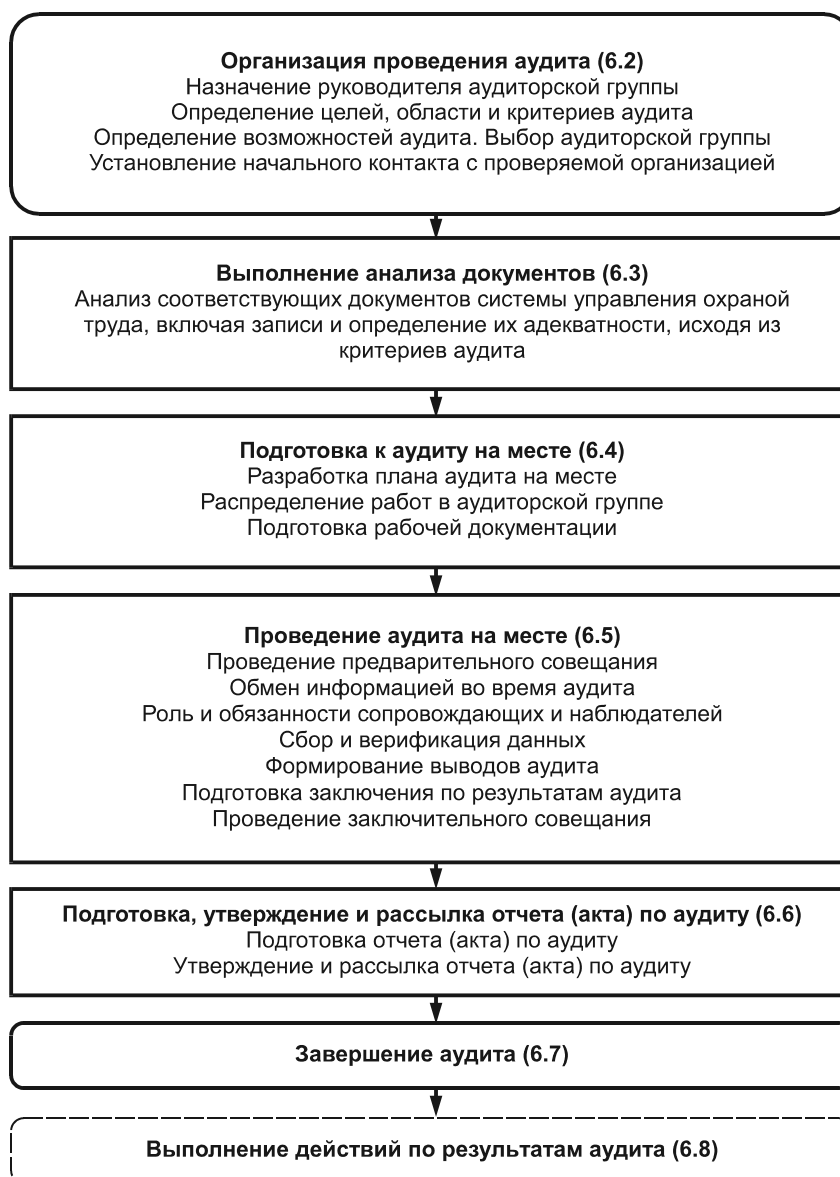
**Организация проведения аудита (6.2)**
Назначение руководителя аудиторской группы
Определение целей, области и критериев аудита
Определение возможностей аудита. Выбор аудиторской группы
Установление начального контакта с проверяемой организацией

**Выполнение анализа документов (6.3)**
Анализ соответствующих документов системы управления охраной труда, включая записи и определение их адекватности, исходя из критериев аудита

**Подготовка к аудиту на месте (6.4)**
Разработка плана аудита на месте
Распределение работ в аудиторской группе
Подготовка рабочей документации

**Проведение аудита на месте (6.5)**
Проведение предварительного совещания
Обмен информацией во время аудита
Роль и обязанности сопровождающих и наблюдателей
Сбор и верификация данных
Формирование выводов аудита
Подготовка заключения по результатам аудита
Проведение заключительного совещания

**Подготовка, утверждение и рассылка отчета (акта) по аудиту (6.6)**
Подготовка отчета (акта) по аудиту
Утверждение и рассылка отчета (акта) по аудиту

**Завершение аудита (6.7)**

**Выполнение действий по результатам аудита (6.8)**